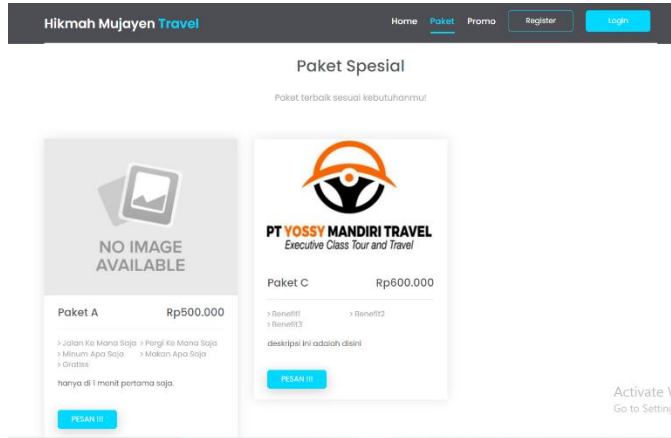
Hikmah Mujayen Travel

Home Paket Promo Register Login

Paket Spesial

Paket terbaik sesuai kebutuhanmu!

NO IMAGE AVAILABLE

Paket A Rp500.000

> Jalan Ke Mana Saja > Pergi Ke Mana Saja
> Minum Apa Saja > Makan Apa Saja
> Gratiss

hanya di 1 menit pertama saja.

PESAN !!!

PT YOSSY MANDIRI TRAVEL
Executive Class Tour and Travel

Paket C Rp600.000

> Benefit1 > Benefit2
> Benefit3

deskripsi ini adalah disini

PESAN !!!

Activate W
Go to Setting